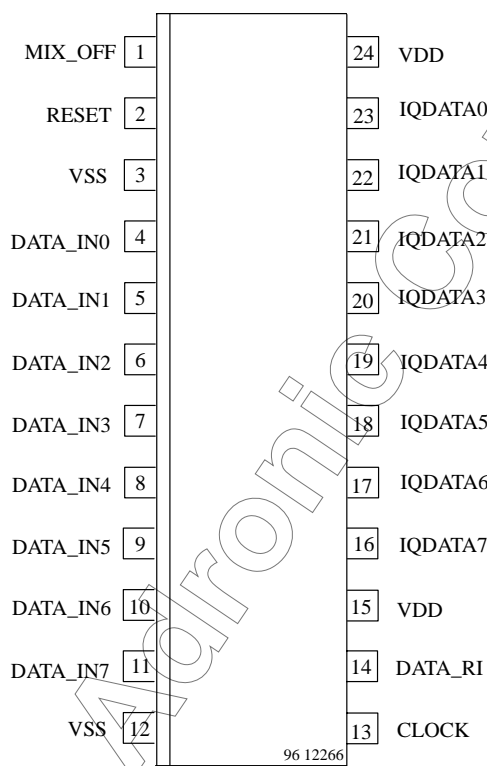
MIX_OFF 1
RESET 2
VSS 3
DATA_IN0 4
DATA_IN1 5
DATA_IN2 6
DATA_IN3 7
DATA_IN4 8
DATA_IN5 9
DATA_IN6 10
DATA_IN7 11
VSS 12

24 VDD
23 IQDATA0
22 IQDATA1
21 IQDATA2
20 IQDATA3
19 IQDATA4
18 IQDATA5
17 IQDATA6
16 IQDATA7
15 VDD
14 DATA_RI
13 CLOCK

96 12266

Adronic